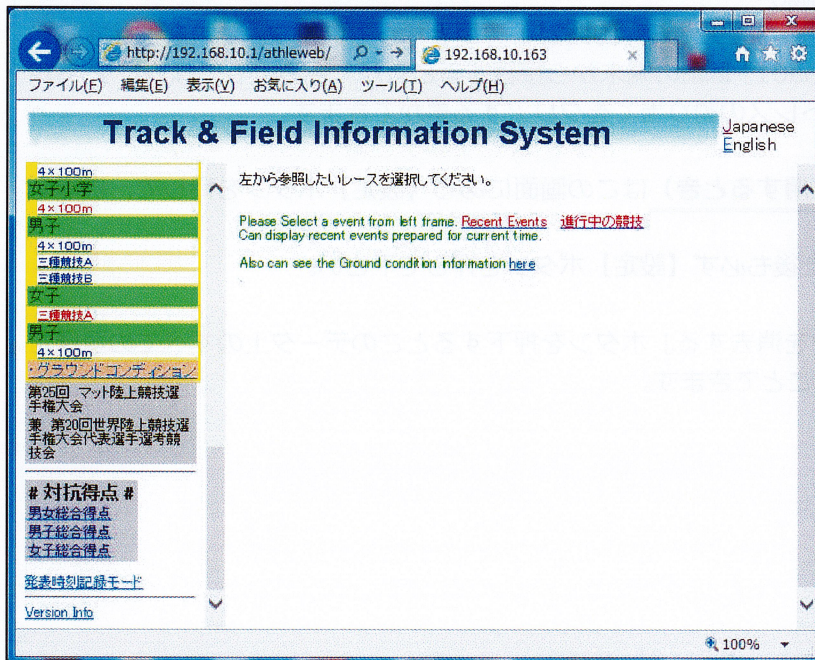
http://192.168.10.1/athleweb/
192.168.10.163

ファイル(F) 編集(E) 表示(V) お気に入り(A) ツール(T) ヘルプ(H)

Track & Field Information System

Japanese
English

4×100m
女子小学
4×100m
男子
4×100m
三種競技A
三種競技B
女子
三種競技A
男子
4×100m
・グラウンドコンディション
第25回 マット陸上競技選手権大会
兼 第20回世界陸上競技選手権大会代表選手選考競技会

# 対抗得点 #
男女総合得点
男子総合得点
女子総合得点

発表時刻記録モード

Version Info

左から参照したいレースを選択してください。

Please Select a event from left frame. Recent Events 進行中の競技
Can display recent events prepared for current time.

Also can see the Ground condition information here

100%